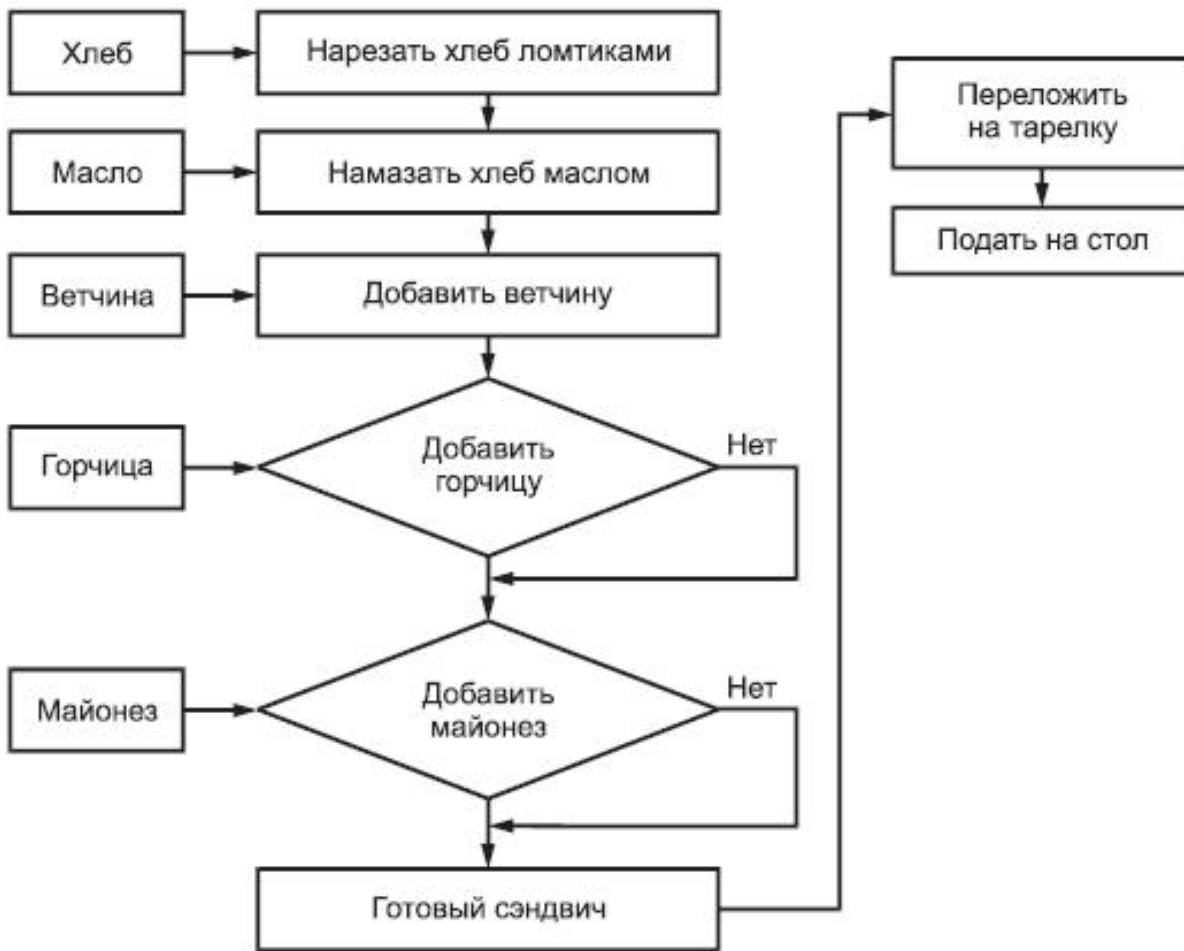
Хлеб

Нарезать хлеб ломтиками

Масло

Намазать хлеб маслом

Ветчина

Добавить ветчину

Горчица

Добавить горчицу

Нет

Майонез

Добавить майонез

Нет

Готовый сэндвич

Переложить на тарелку

Подать на стол